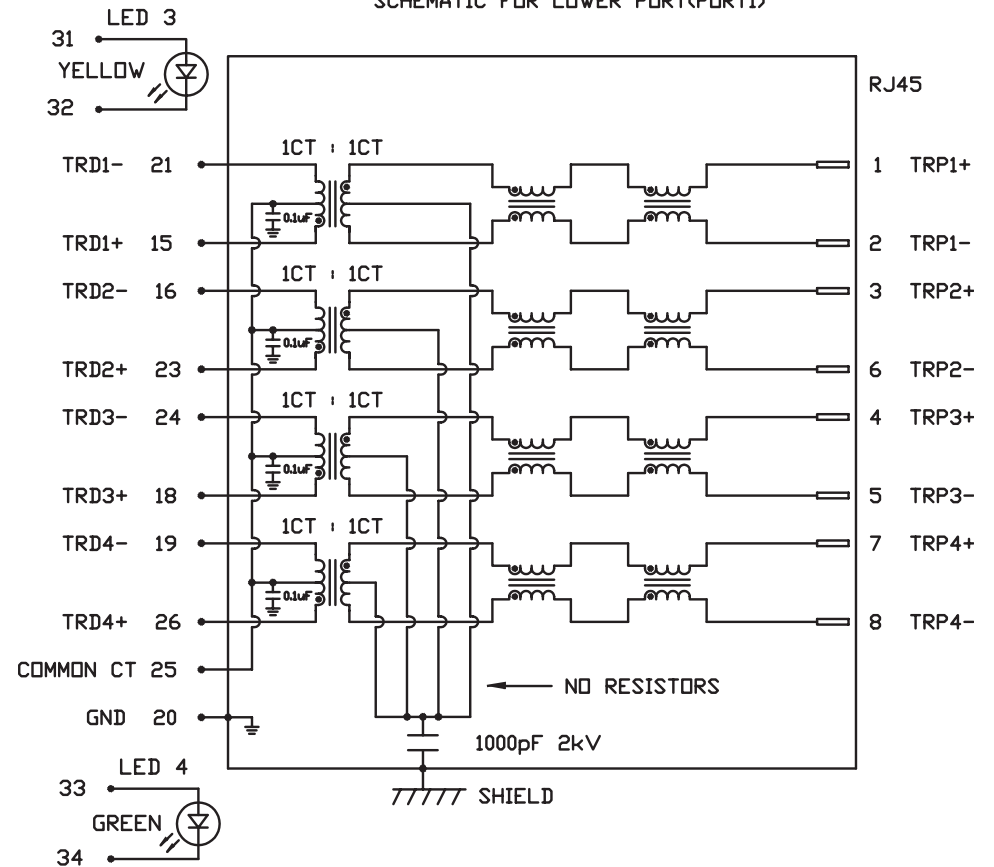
SCHEMATIC FOR LOWER PORT(PORT1)

LED 3
31
YELLOW
32

RJ45

1CT : 1CT
TRD1- 21
0.1uF
TRD1+ 15
1 TRP1+
2 TRP1-

1CT : 1CT
TRD2- 16
0.1uF
TRD2+ 23
3 TRP2+
6 TRP2-

1CT : 1CT
TRD3- 24
0.1uF
TRD3+ 18
4 TRP3+
5 TRP3-

1CT : 1CT
TRD4- 19
0.1uF
TRD4+ 26
7 TRP4+
8 TRP4-

COMMON CT 25
NO RESISTORS
GND 20
1000pF 2kV
SHIELD

LED 4
33
GREEN
34